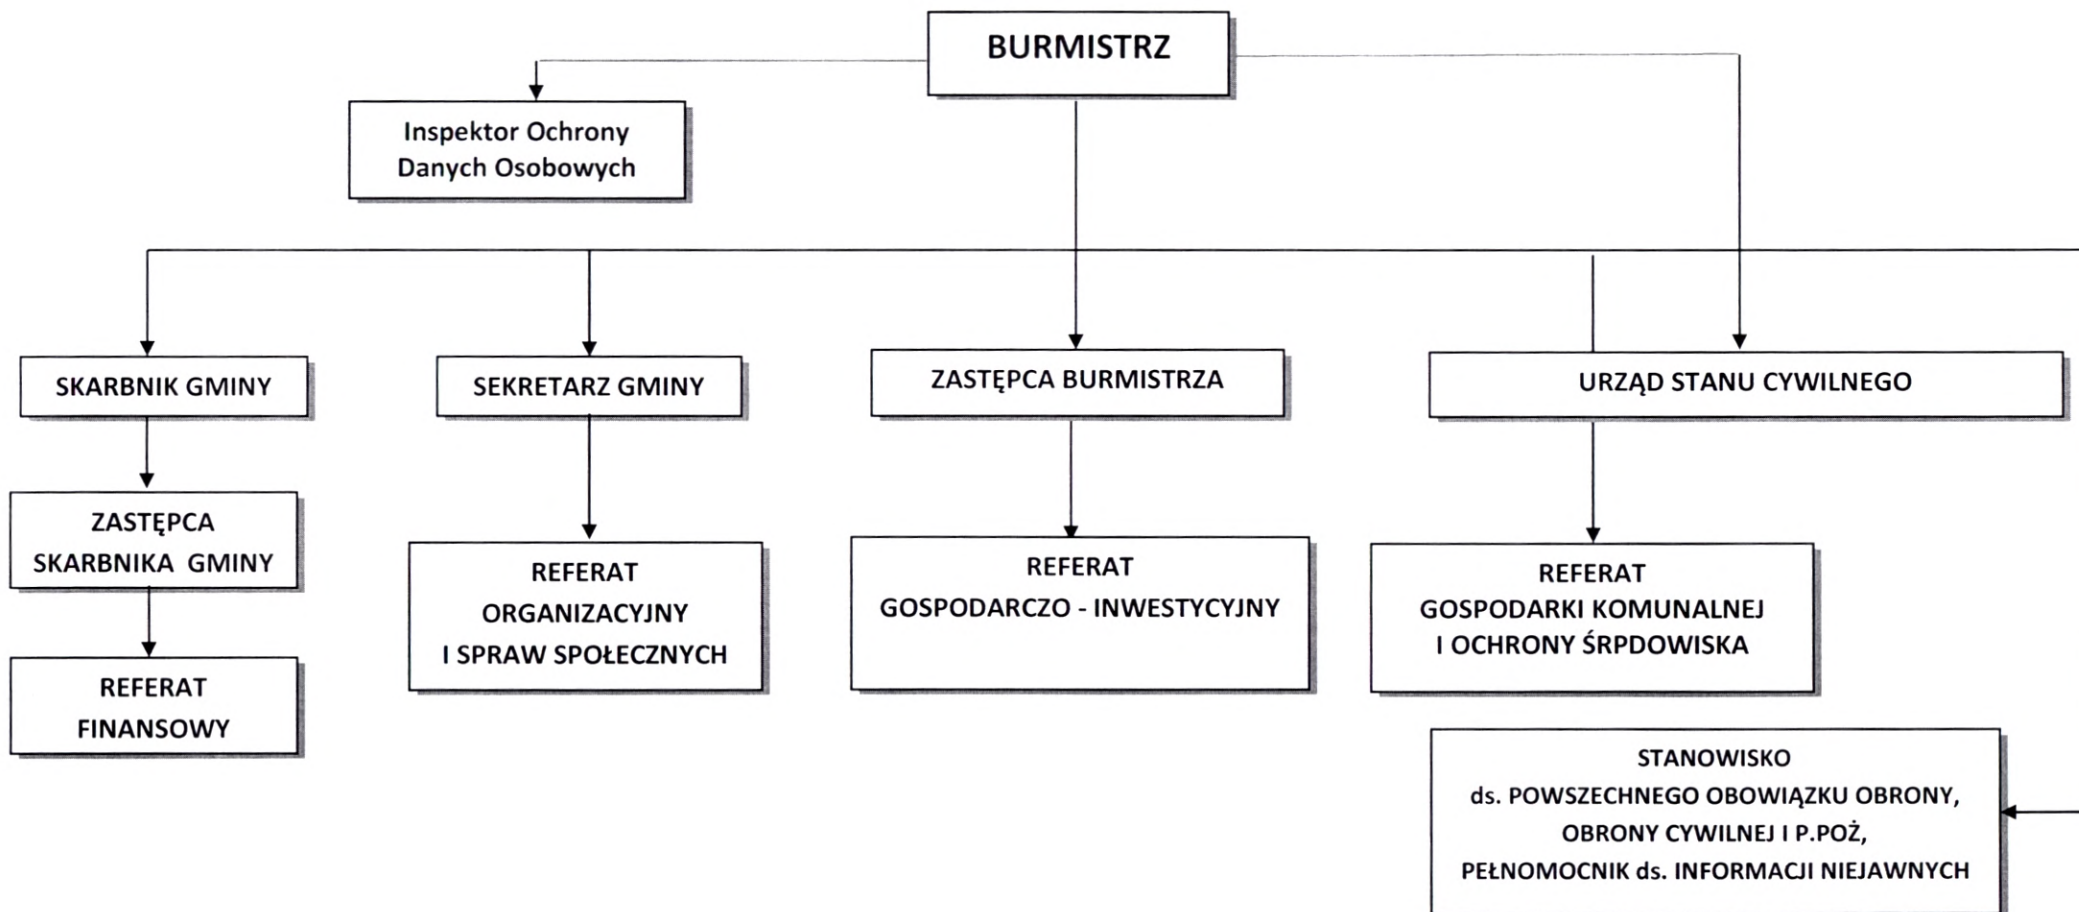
BURMISTRZ

Inspektor Ochrony Danych Osobowych

SKARBNIK GMINY

SEKRETARZ GMINY

ZASTĘPCA BURMISTRZA

URZĄD STANU CYWILNEGO

ZASTĘPCA SKARBNIKA GMINY

REFERAT ORGANIZACYJNY I SPRAW SPOŁECZNYCH

REFERAT GOSPODARCZO - INWESTYCYJNY

REFERAT GOSPODARKI KOMUNALNEJ I OCHRONY ŚRPDOWISKA

REFERAT FINANSOWY

STANOWISKO ds. POWSZECHNEGO OBOWIĄZKU OBRONY, OBRONY CYWILNEJ I P.POŻ, PEŁNOMOCNIK ds. INFORMACJI NIEJAWNYCH